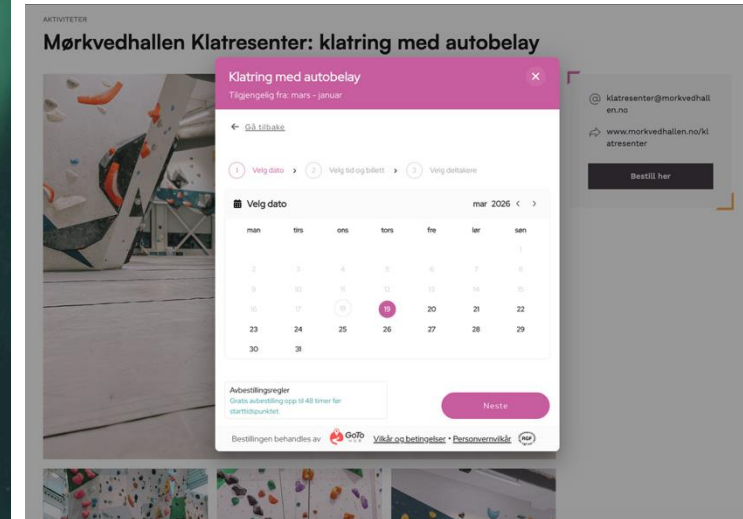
AKTIVITETER

Mørkvedhallen Klatresenter: klatring med autobelay

Klatring med autobelay

Tilgjengelig fra: mars - januar

← Gå tilbake

1 Velg dato › 2 Velg tid og billett › 3 Velg deltakere

Velg dato

mar 2026 ‹ ›

| man | tirs | ons | tors | fre | lør | søn |
|---|---|---|---|---|---|---|
| | | | | | | 1 |
| 2 | 3 | 4 | 5 | 6 | 7 | 8 |
| 9 | 10 | 11 | 12 | 13 | 14 | 15 |
| 16 | 17 | 18 | 19 | 20 | 21 | 22 |
| 23 | 24 | 25 | 26 | 27 | 28 | 29 |
| 30 | 31 | | | | | |

Avbestillingsregler

Gratis avbestilling opp til 48 timer før starttidspunktet

Neste

Bestillingen behandles av GoTo Vilkår og betingelser • Personvernvilkår

klatresenter@morkvedhallen.no

www.morkvedhallen.no/klatresenter

Bestill her